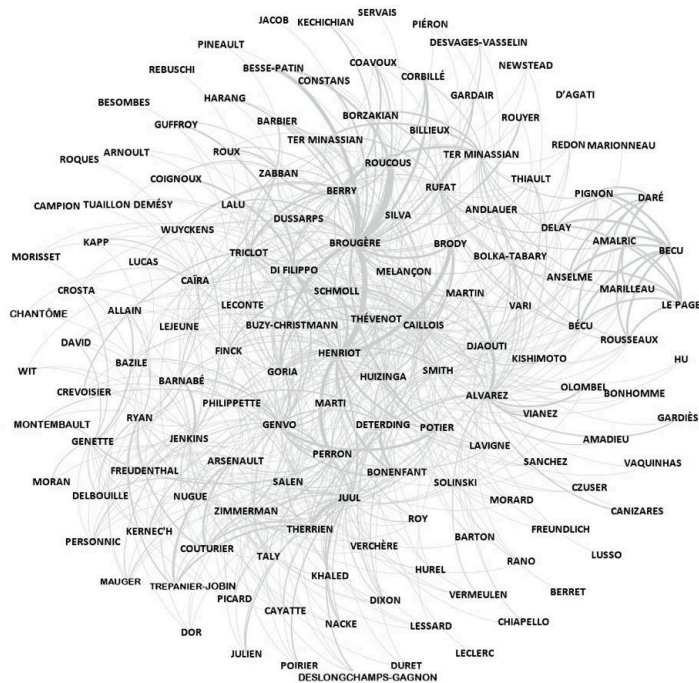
JACOB KECHICHIAN SERVAIS PIÉRON
PINEAULT DESVAGES-VASSELIN
REBUSCHI BESSE-PATIN COAVOUX
CONSTANS CORBILLÉ NEWSTEAD
BESOMBES HARANG GARDAIR D'AGATI
GUFFROY BARBIER BORZAKIAN ROUYER
TER MINASSIAN BILLIEUX
ROQUES ARNOULT ROUX TER MINASSIAN REDON MARIONNEAU
COIGNOUX ROUCOUS THIAULT
ZABBAN RUFAT PIGNON
CAMPION TUAILLON DEMÉSY LALU BERRY DARÉ
DUSSARPS SILVA ANDLAUER
WUYCKENS DELAY AMALRIC
KAPP BROUGÈRE BRODY BECU
MORISSET LUCAS TRICLOT BOLKA-TABARY
CAÏRA DI FILIPPO MELANÇON ANSELME MARILLEAU
CROSTA SCHMOLL MARTIN LE PAGE
CHANTÔME ALLAIN LECONTE VARI
LEJEUNE BUZY-CHRISTMANN THÉVENOT CAILLOIS BÉCU ROUSSEAUX
DAVID DJAOUTI
FINCK HENRIOT KISHIMOTO HU
WIT BAZILE GORIA SMITH
BARNABÉ HUIZINGA ALVAREZ OLOMBEL BONHOMME
CREVOISIER PHILIPPETTE
RYAN MARTI VIANEZ GARDIÈS
MONTEMBAULT GENVO DETERDING POTIER
GENETTE JENKINS LAVIGNE AMADIEU
ARSENAULT PERRON
FREUDENTHAL SANCHEZ VAQUINHAS
MORAN SALEN BONENFANT SOLINSKI
DELBOUILLE NUGUE JUUL MORARD CZUSER
ZIMMERMAN CANIZARES
KERNEC'H THERRIEN ROY FREUNDLICH
PERSONNIC COUTURIER BARTON
TALY VERCHÈRE LUSSO
HUREL RANO
MAUGER TREPANIER-JOBIN KHALED BERRET
PICARD DIXON VERMEULEN
CAYATTE CHIAPELLO
DOR NACKE LESSARD
JULIEN LECLERC
POIRIER DURET
DESLONGCHAMPS-GAGNON